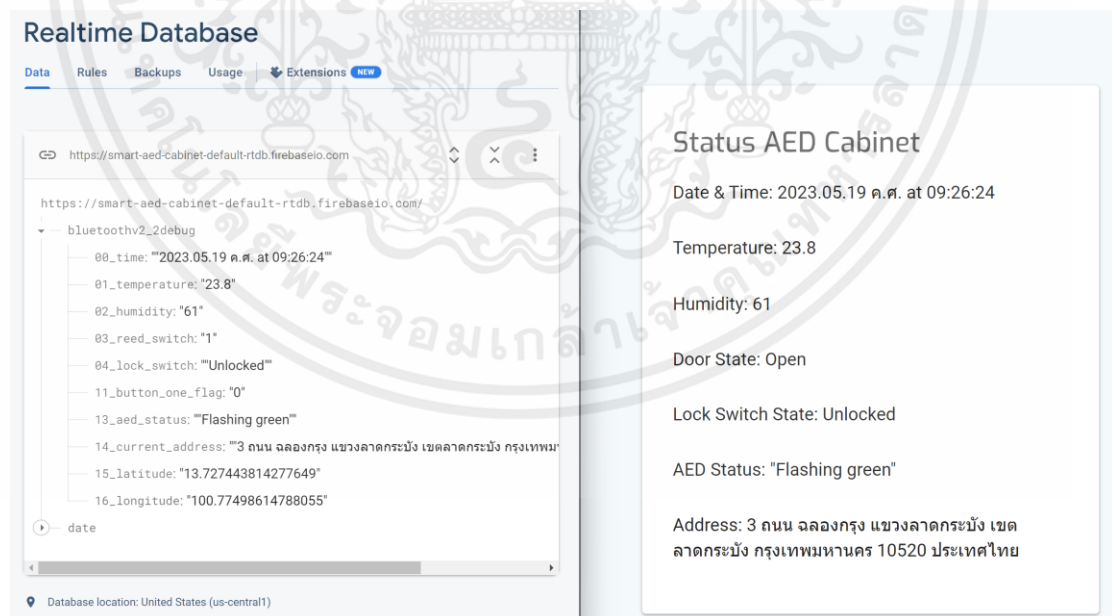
Realtime Database

Data Rules Backups Usage Extensions NEW

https://smart-aed-cabinet-default-rtdb.firebaseio.com

https://smart-aed-cabinet-default-rtdb.firebaseio.com/

bluetoothv2_2debug

00_time: ""2023.05.19 ค.ศ. at 09:26:24""

01_temperature: "23.8"

02_humidity: "61"

03_reed_switch: "1"

04_lock_switch: ""Unlocked""

11_button_one_flag: "0"

13_aed_status: ""Flashing green""

14_current_address: ""3 ถนน ฉลองกรุง แขวงลาดกระบัง เขตลาดกระบัง กรุงเทพม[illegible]

15_latitude: "13.727443814277649"

16_longitude: "100.77498614788055"

date

Database location: United States (us-central1)

Status AED Cabinet

Date & Time: 2023.05.19 ค.ศ. at 09:26:24

Temperature: 23.8

Humidity: 61

Door State: Open

Lock Switch State: Unlocked

AED Status: "Flashing green"

Address: 3 ถนน ฉลองกรุง แขวงลาดกระบัง เขตลาดกระบัง กรุงเทพมหานคร 10520 ประเทศไทย